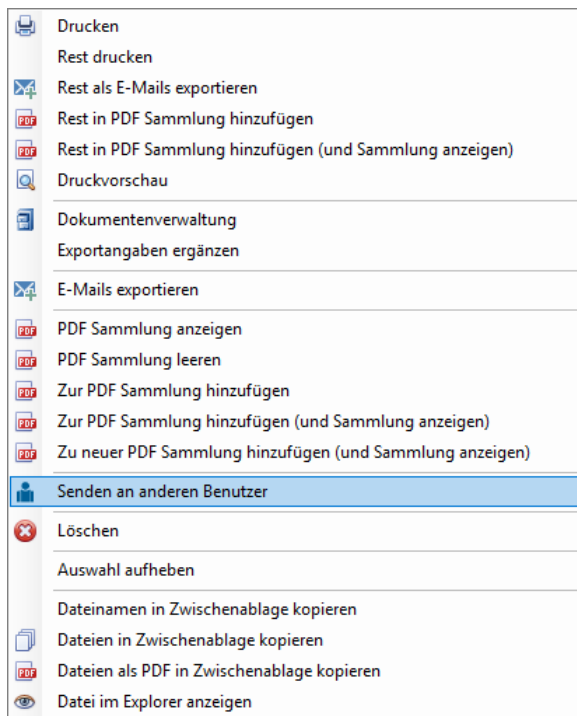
Drucken
Rest drucken
Rest als E-Mails exportieren
Rest in PDF Sammlung hinzufügen
Rest in PDF Sammlung hinzufügen (und Sammlung anzeigen)
Druckvorschau

Dokumentenverwaltung
Exportangaben ergänzen

E-Mails exportieren

PDF Sammlung anzeigen
PDF Sammlung leeren
Zur PDF Sammlung hinzufügen
Zur PDF Sammlung hinzufügen (und Sammlung anzeigen)
Zu neuer PDF Sammlung hinzufügen (und Sammlung anzeigen)

Senden an anderen Benutzer

Löschen

Auswahl aufheben

Dateinamen in Zwischenablage kopieren
Dateien in Zwischenablage kopieren
Dateien als PDF in Zwischenablage kopieren
Datei im Explorer anzeigen